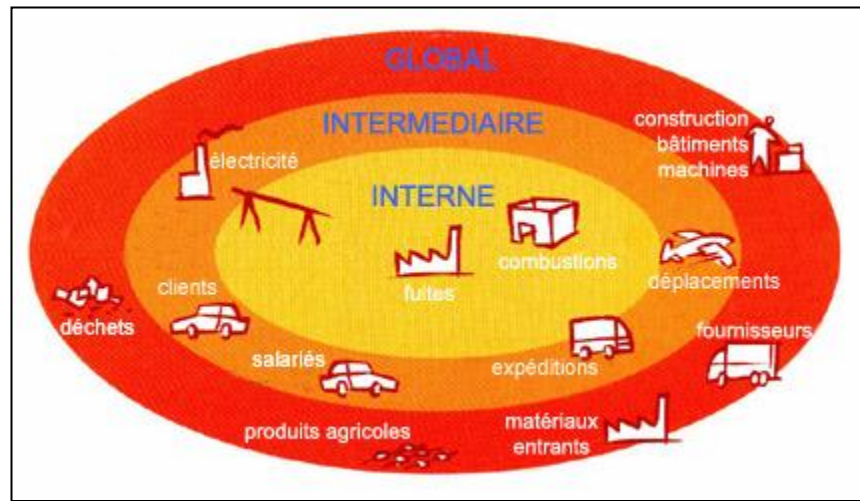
GLOBAL

INTERMEDIAIRE

INTERNE

électricité

construction bâtiments machines

combustions

fuites

déplacements

clients

déchets

fournisseurs

salariés

expéditions

produits agricoles

matériaux entrants